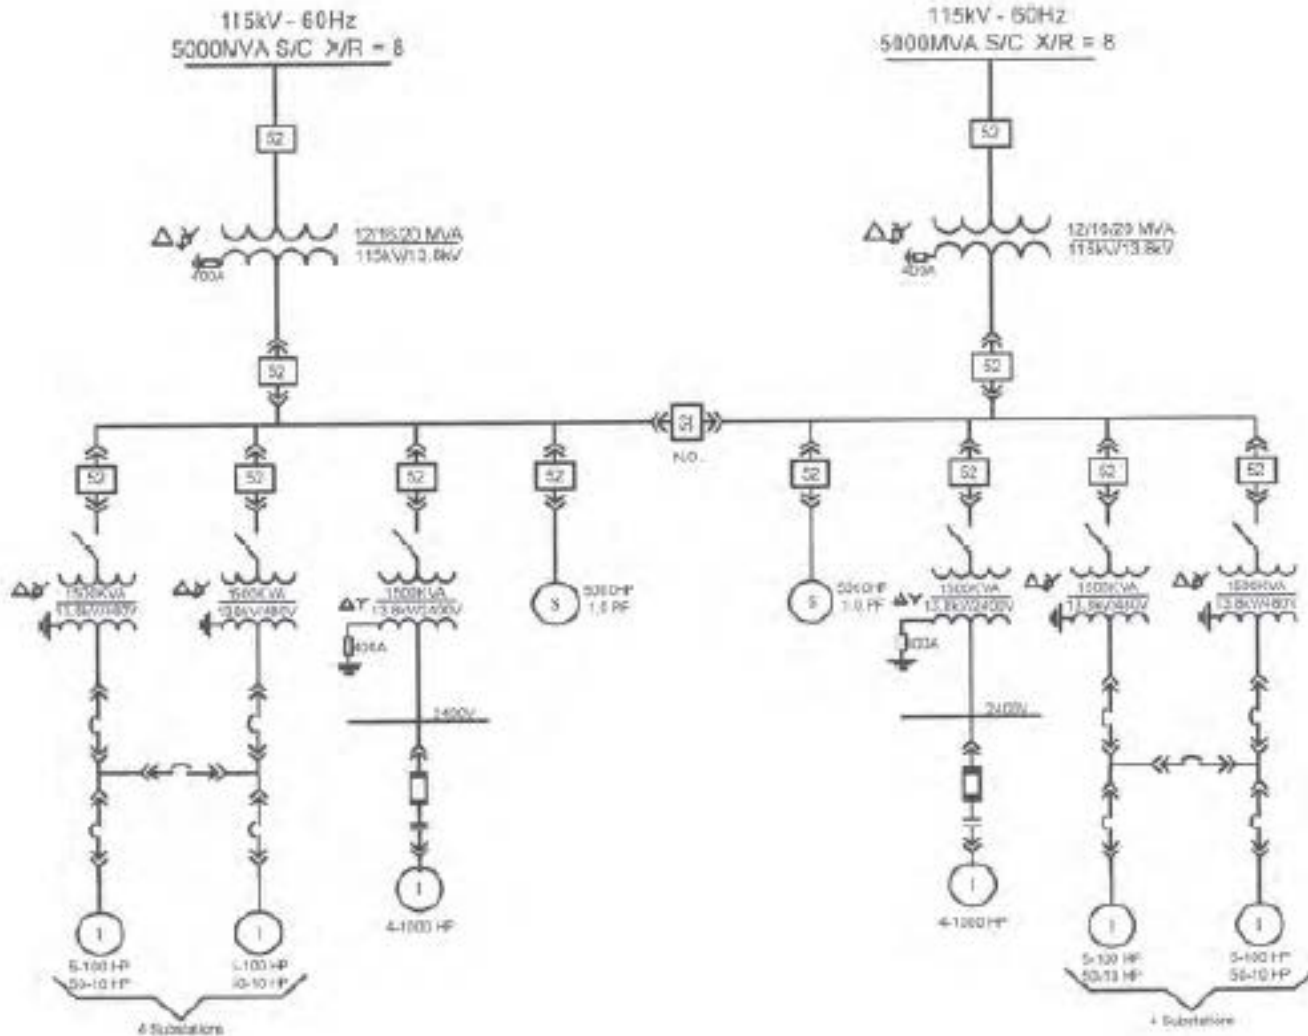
115kV - 60Hz
5000MVA S/C X/R = 8

115kV - 60Hz
5000MVA S/C X/R = 8

52

52

12/16/20 MVA
115kV/13.8kV

400A

12/16/20 MVA
115kV/13.8kV

400A

52

52

52

N.O.

52

52

52

52

52

52

52

52

1500KVA
13.8kV/480V

1500KVA
13.8kV/480V

1500KVA
13.8kV/2400V

400A

S

5000HP
1.0 PF

S

5000HP
1.0 PF

1500KVA
13.8kV/2400V

400A

1500KVA
13.8kV/480V

1500KVA
13.8kV/480V

2400V

2400V

I

4-1000 HP

I

4-1000 HP

I

5-100 HP
50-10 HP

I

5-100 HP
50-10 HP

I

5-100 HP
50-10 HP

I

5-100 HP
50-10 HP

4 Substations

4 Substations